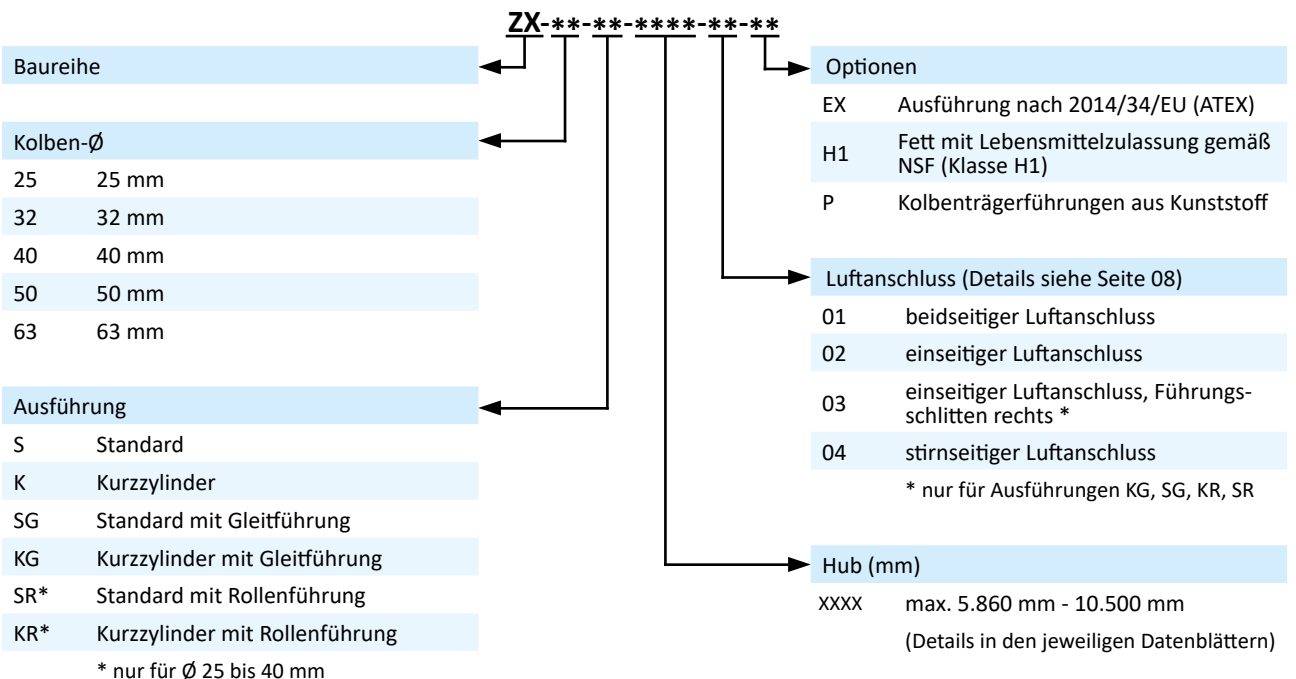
ZX-**-**-****-**-**

Baureihe

Kolben-Ø

| | |
|---|---|
| 25 | 25 mm |
| 32 | 32 mm |
| 40 | 40 mm |
| 50 | 50 mm |
| 63 | 63 mm |

Ausführung

| | |
|---|---|
| S | Standard |
| K | Kurzzylinder |
| SG | Standard mit Gleitführung |
| KG | Kurzzylinder mit Gleitführung |
| SR* | Standard mit Rollenführung |
| KR* | Kurzzylinder mit Rollenführung |

* nur für Ø 25 bis 40 mm

Optionen

| | |
|---|---|
| EX | Ausführung nach 2014/34/EU (ATEX) |
| H1 | Fett mit Lebensmittelzulassung gemäß NSF (Klasse H1) |
| P | Kolbenträgerführungen aus Kunststoff |

Luftanschluss (Details siehe Seite 08)

| | |
|---|---|
| 01 | beidseitiger Luftanschluss |
| 02 | einseitiger Luftanschluss |
| 03 | einseitiger Luftanschluss, Führungsschlitten rechts * |
| 04 | stirnseitiger Luftanschluss |

* nur für Ausführungen KG, SG, KR, SR

Hub (mm)

XXXX max. 5.860 mm - 10.500 mm

(Details in den jeweiligen Datenblättern)